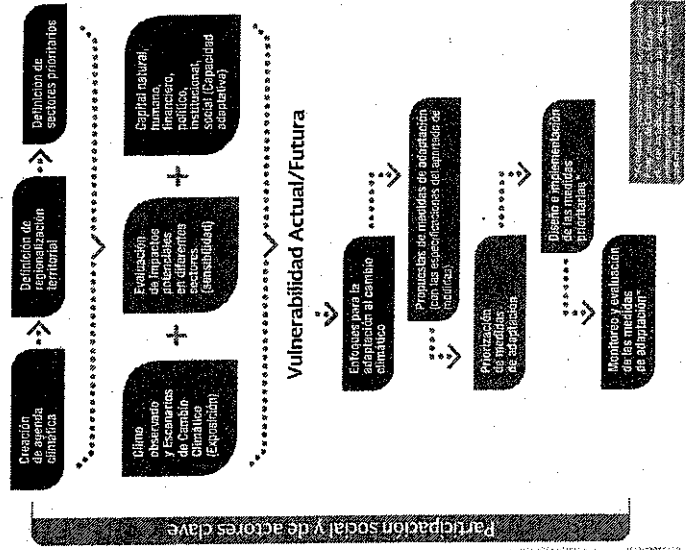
Creación de agenda climática

Definición de regionalización territorial

Definición de sectores prioritarios

Clima observado y Escenarios de Cambio Climático (Exposición)

+

Evaluación de impactos potenciales en diferentes sectores (Sensibilidad)

+

Capital natural, humano, financiero, político, institucional, social (Capacidad adaptativa)

Vulnerabilidad Actual/Futura

Enfoques para la adaptación al cambio climático

Propuestas de medidas de adaptación (con las especificaciones del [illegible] de medidas)

Priorización de medidas de adaptación

Diseño e implementación de las medidas prioritarias*

Monitoreo y evaluación de las medidas de adaptación*

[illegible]

Participación social y de actores clave